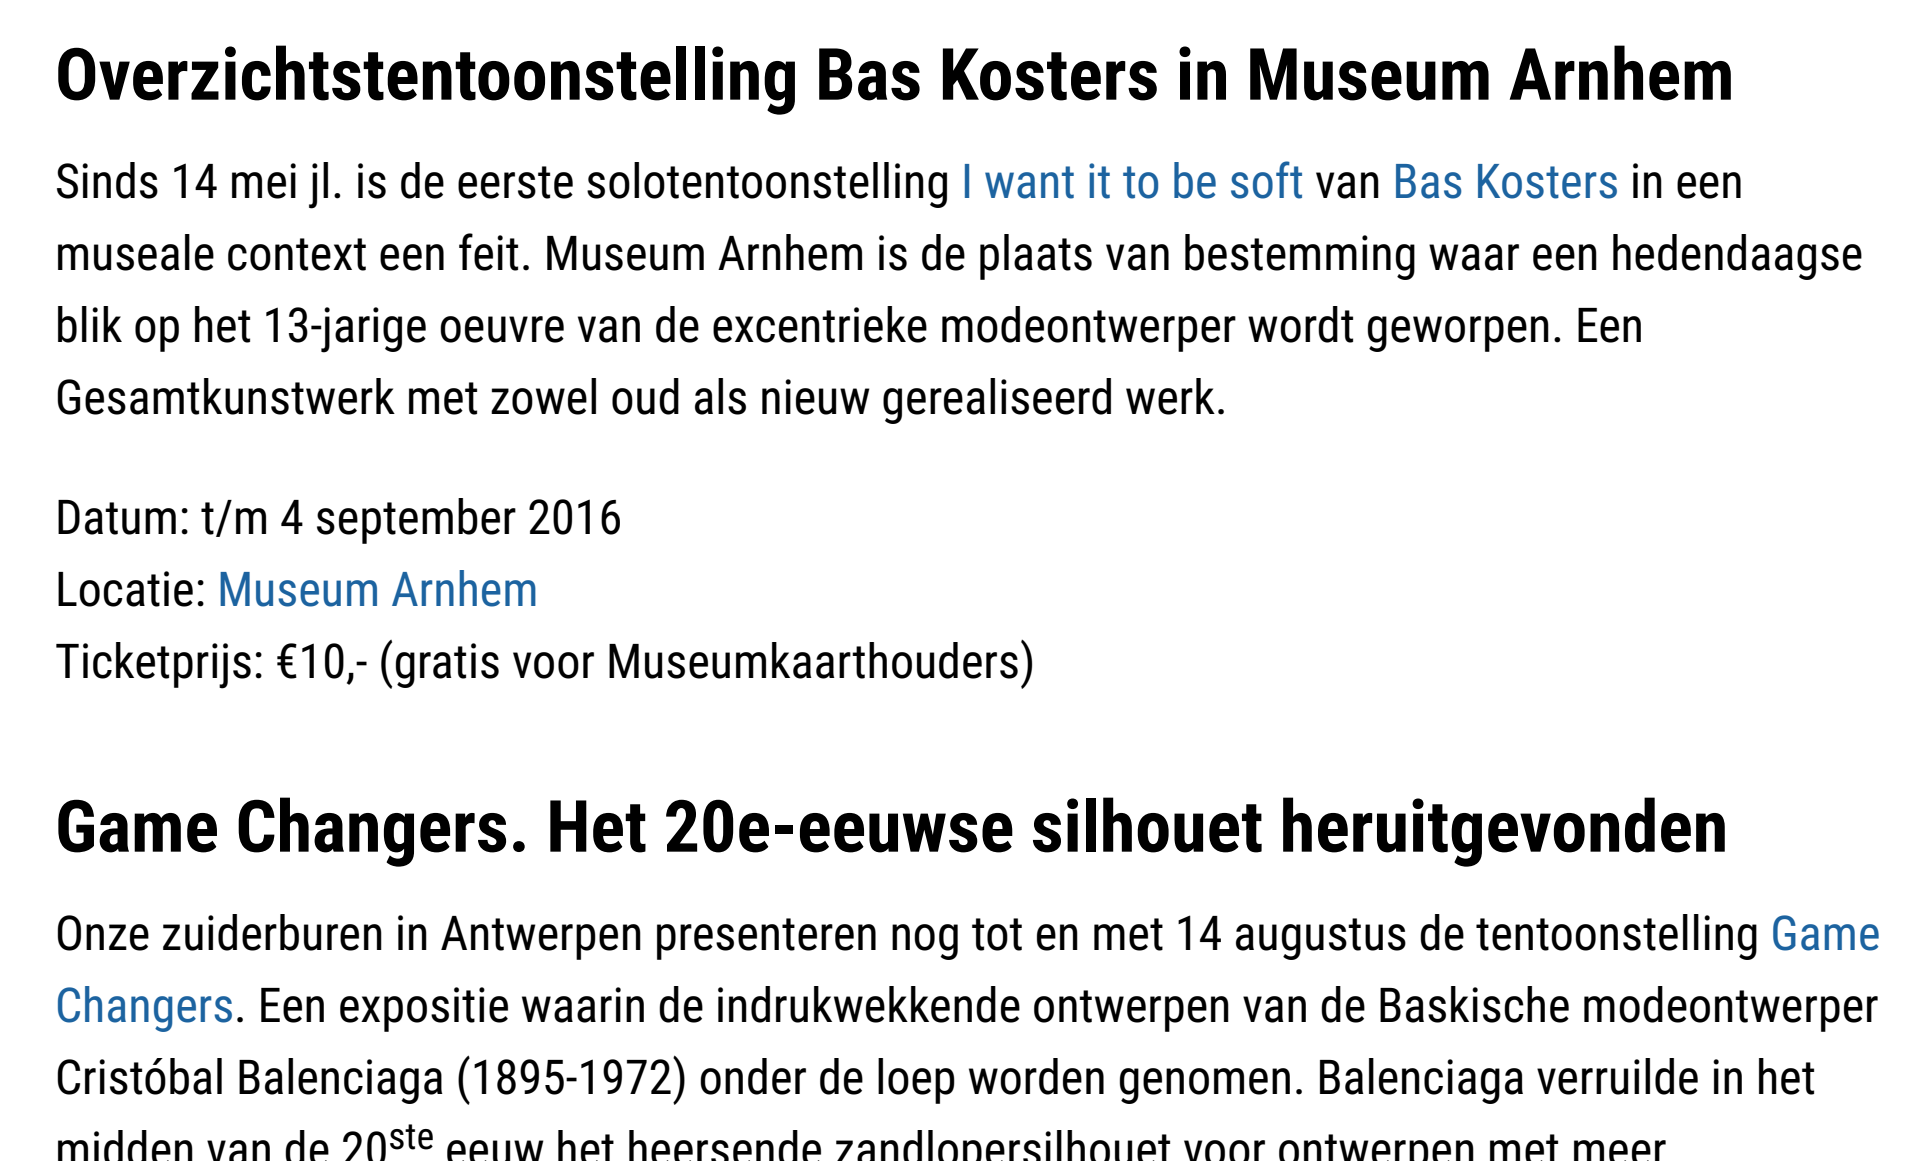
Overzichtstentoonstelling Bas Kosters in Museum Arnhem

Sinds 14 mei jl. is de eerste solotentoonstelling I want it to be soft van Bas Kosters in een museale context een feit. Museum Arnhem is de plaats van bestemming waar een hedendaagse blik op het 13-jarige oeuvre van de excentrieke modeontwerper wordt geworpen. Een Gesamtkunstwerk met zowel oud als nieuw gerealiseerd werk.

Datum: t/m 4 september 2016
Locatie: Museum Arnhem
Ticketprijs: €10,- (gratis voor Museumkaarthouders)

Game Changers. Het 20e-eeuwse silhouet heruitgevonden

Onze zuiderburen in Antwerpen presenteren nog tot en met 14 augustus de tentoonstelling Game Changers. Een expositie waarin de indrukwekkende ontwerpen van de Baskische modeontwerper Cristóbal Balenciaga (1895-1972) onder de loep worden genomen. Balenciaga verruilde in het midden van de 20$^{ste}$ eeuw het heersende zandlopersilhouet voor ontwerpen met meer